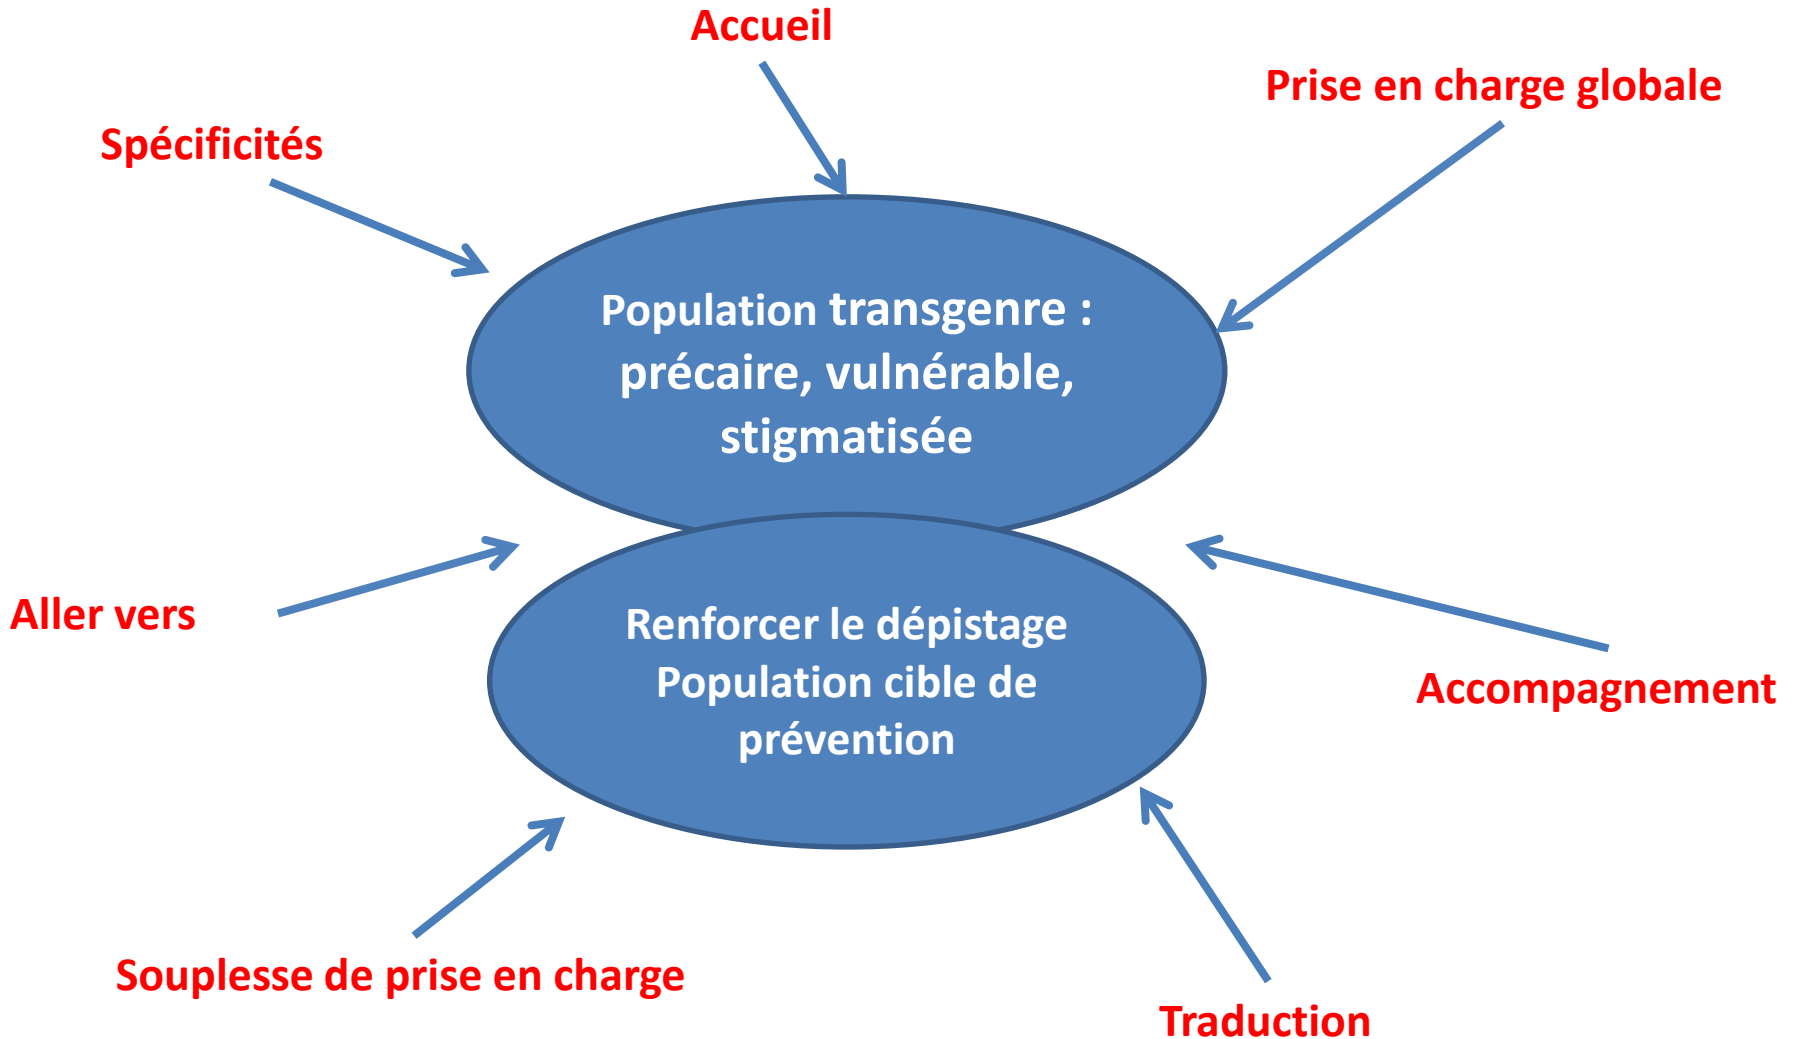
Accueil

Spécificités

Prise en charge globale

Population transgenre : précaire, vulnérable, stigmatisée

Aller vers

Renforcer le dépistage
Population cible de prévention

Accompagnement

Souplesse de prise en charge

Traduction